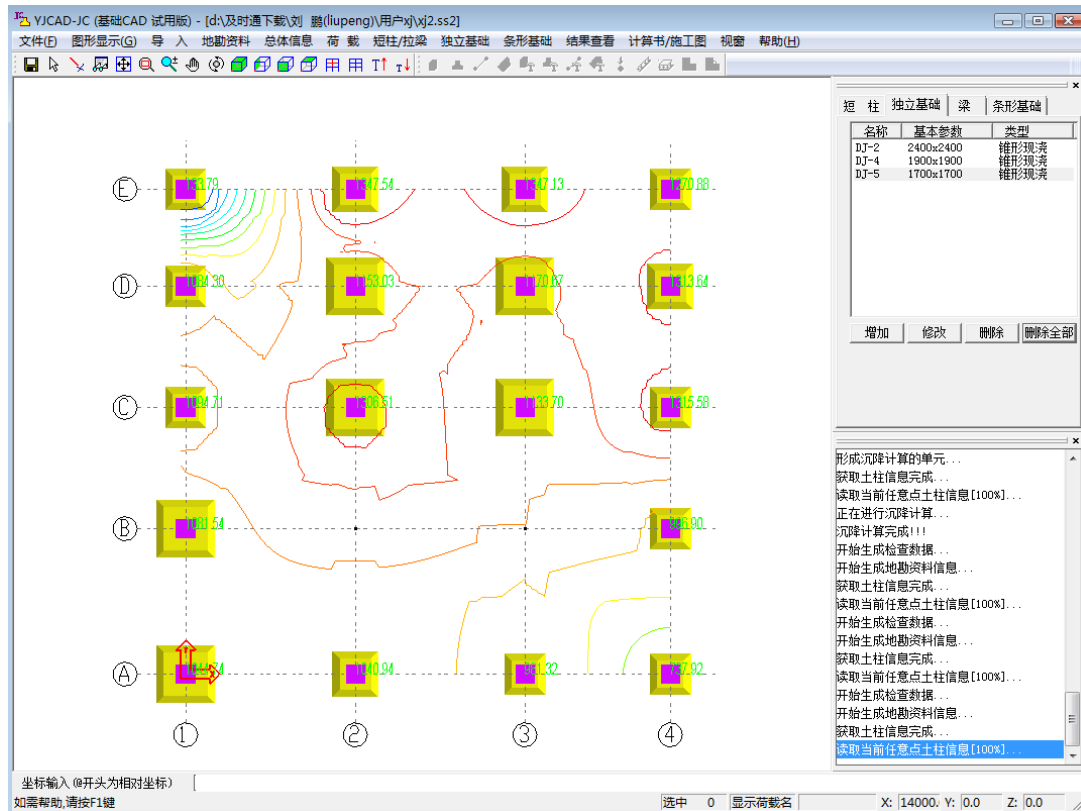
YJCAD-JC (基础CAD 试用版) - [d:\及时通下载\刘 鹏(liupeng)\用户xj\xj2.ss2]

文件(F) 图形显示(G) 导 入 地勘资料 总体信息 荷 载 短柱/拉梁 独立基础 条形基础 结果查看 计算书/施工图 视窗 帮助(H)

E
D
C
B
A

1133.79
1147.54
1147.13
1170.88
1084.30
1153.03
1170.67
1113.64
1094.71
1106.51
1133.70
1115.58
1081.54
1095.90
1044.74
1040.94
1041.32
1052.92

1
2
3
4

短 柱 独立基础 梁 条形基础

| 名称 | 基本参数 | 类型 |
|---|---|---|
| DJ-2 | 2400x2400 | 锥形现浇 |
| DJ-4 | 1900x1900 | 锥形现浇 |
| DJ-5 | 1700x1700 | 锥形现浇 |

增加 修改 删除 删除全部

形成沉降计算的单元...
获取土柱信息完成...
读取当前任意点土柱信息[100%]...
正在进行沉降计算...
沉降计算完成!!!
开始生成检查数据...
开始生成地勘资料信息...
获取土柱信息完成...
读取当前任意点土柱信息[100%]...
开始生成检查数据...
开始生成地勘资料信息...
获取土柱信息完成...
读取当前任意点土柱信息[100%]...
开始生成检查数据...
开始生成地勘资料信息...
获取土柱信息完成...
读取当前任意点土柱信息[100%]...

坐标输入 (@开头为相对坐标)
如需帮助,请按F1键
选中 0 显示荷载名 X: 14000. Y: 0.0 Z: 0.0